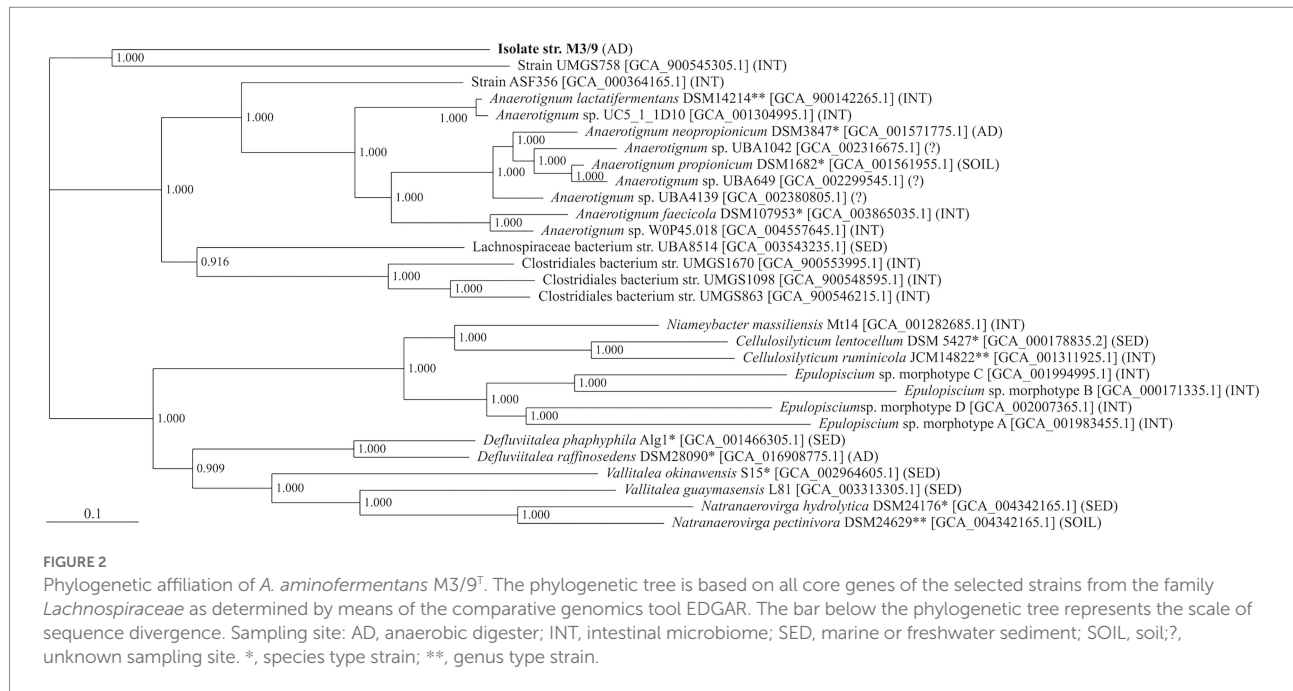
1.000
Isolate str. M3/9 (AD)
Strain UMGS758 [GCA_900545305.1] (INT)
Strain ASF356 [GCA_000364165.1] (INT)
1.000
Anaerotignum lactatifermentans DSM14214** [GCA_900142265.1] (INT)
1.000
Anaerotignum sp. UC5_1_1D10 [GCA_001304995.1] (INT)
1.000
Anaerotignum neopropionicum DSM3847* [GCA_001571775.1] (AD)
1.000
Anaerotignum sp. UBA1042 [GCA_002316675.1] (?)
1.000
Anaerotignum propionicum DSM1682* [GCA_001561955.1] (SOIL)
1.000
1.000
Anaerotignum sp. UBA649 [GCA_002299545.1] (?)
1.000
Anaerotignum sp. UBA4139 [GCA_002380805.1] (?)
Anaerotignum faecicola DSM107953* [GCA_003865035.1] (INT)
1.000
Anaerotignum sp. W0P45.018 [GCA_004557645.1] (INT)
Lachnospiraceae bacterium str. UBA8514 [GCA_003543235.1] (SED)
0.916
Clostridiales bacterium str. UMGS1670 [GCA_900553995.1] (INT)
1.000
Clostridiales bacterium str. UMGS1098 [GCA_900548595.1] (INT)
1.000
Clostridiales bacterium str. UMGS863 [GCA_900546215.1] (INT)
Niameybacter massiliensis Mt14 [GCA_001282685.1] (INT)
1.000
Cellulosilyticum lentocellum DSM 5427* [GCA_000178835.2] (SED)
1.000
1.000
Cellulosilyticum ruminicola JCM14822** [GCA_001311925.1] (INT)
Epulopiscium sp. morphotype C [GCA_001994995.1] (INT)
1.000
Epulopiscium sp. morphotype B [GCA_000171335.1] (INT)
1.000
1.000
Epulopiscium sp. morphotype D [GCA_002007365.1] (INT)
1.000
Epulopiscium sp. morphotype A [GCA_001983455.1] (INT)
1.000
Defluviitalea phaphyphila Alg1* [GCA_001466305.1] (SED)
Defluviitalea raffinosedens DSM28090* [GCA_016908775.1] (AD)
0.909
Vallitalea okinawensis S15* [GCA_002964605.1] (SED)
1.000
Vallitalea guaymasensis L81 [GCA_003313305.1] (SED)
1.000
Natranaerovirga hydrolytica DSM24176* [GCA_004342165.1] (SED)
1.000
Natranaerovirga pectinivora DSM24629** [GCA_004342165.1] (SOIL)
0.1

FIGURE 2
Phylogenetic affiliation of A. aminofermentans M3/9$^T$. The phylogenetic tree is based on all core genes of the selected strains from the family Lachnospiraceae as determined by means of the comparative genomics tool EDGAR. The bar below the phylogenetic tree represents the scale of sequence divergence. Sampling site: AD, anaerobic digester; INT, intestinal microbiome; SED, marine or freshwater sediment; SOIL, soil;?, unknown sampling site. *, species type strain; **, genus type strain.